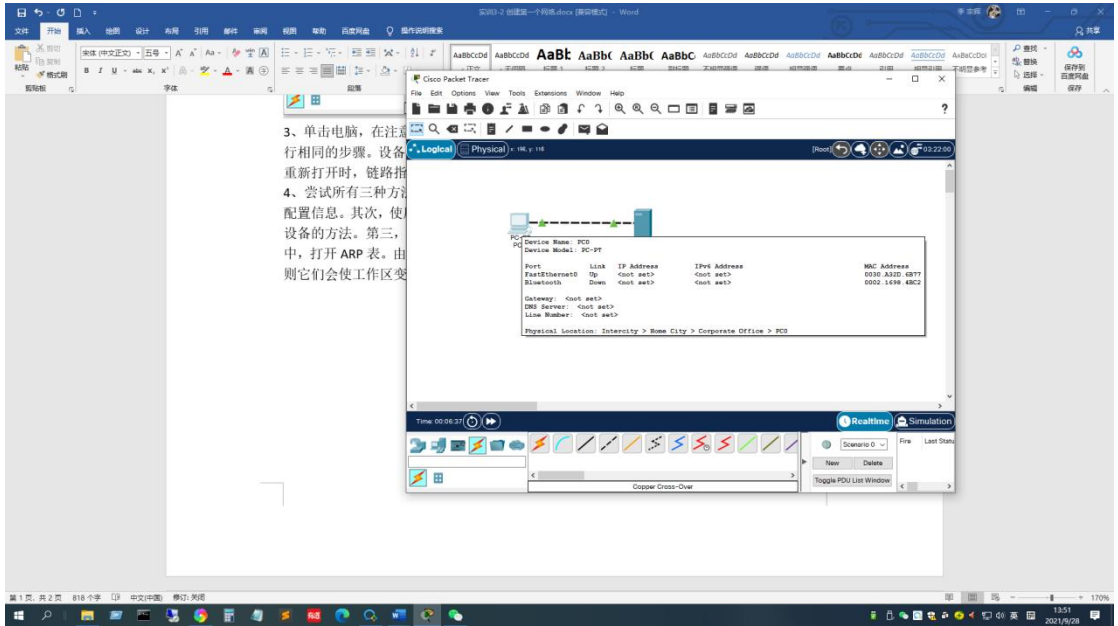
实验3-2 创建第一个网络.docx [兼容模式] - Word

文件 开始 插入 绘图 设计 布局 引用 邮件 审阅 视图 帮助 百度网盘 操作说明搜索

共享

剪切 复制 格式刷 粘贴 剪贴板 字体 段落 编辑 保存 保存到百度网盘 查找 替换 选择

宋体 (中文正文) 五号

AaBbCcDd AaBbCcDd AaBl AaBbC AaBbC AaBbC AaBbCcDd AaBbCcDd AaBbCcDd AaBbCcDd AaBbCcDd AaBbCcDd AaBbCcDd

正文 无间隔 标题 1 标题 2 标题 副标题 不明显强调 强调 明显强调 要点 引用 明显引用 不明显参考

3、单击电脑，在注意 行相同的步骤。设备 重新打开时，链路指 4、尝试所有三种方法 配置信息。其次，使 设备的方法。第三， 中，打开 ARP 表。由 则它们会使工作区变

Cisco Packet Tracer

File Edit Options View Tools Extensions Window Help

Logical Physical x: 196, y: 116

[Root] 03:22:00

PC PC

Device Name: PC0
Device Model: PC-PT

| Port | Link | IP Address | IPv6 Address | MAC Address |
|---|---|---|---|---|
| FastEthernet0 | Up | <not set> | <not set> | 0030.A32D.6B77 |
| Bluetooth | Down | <not set> | <not set> | 0002.1698.4BC2 |

Gateway: <not set>
DNS Server: <not set>
Line Number: <not set>

Physical Location: Intercity > Home City > Corporate Office > PC0

Time: 00:06:37

Realtime Simulation

Scenario 0

Fire Last Status

New Delete

Toggle PDU List Window

Copper Cross-Over

第1页，共2页 818 个字 中文(中国) 修订: 关闭

170%

13:51 2021/9/28